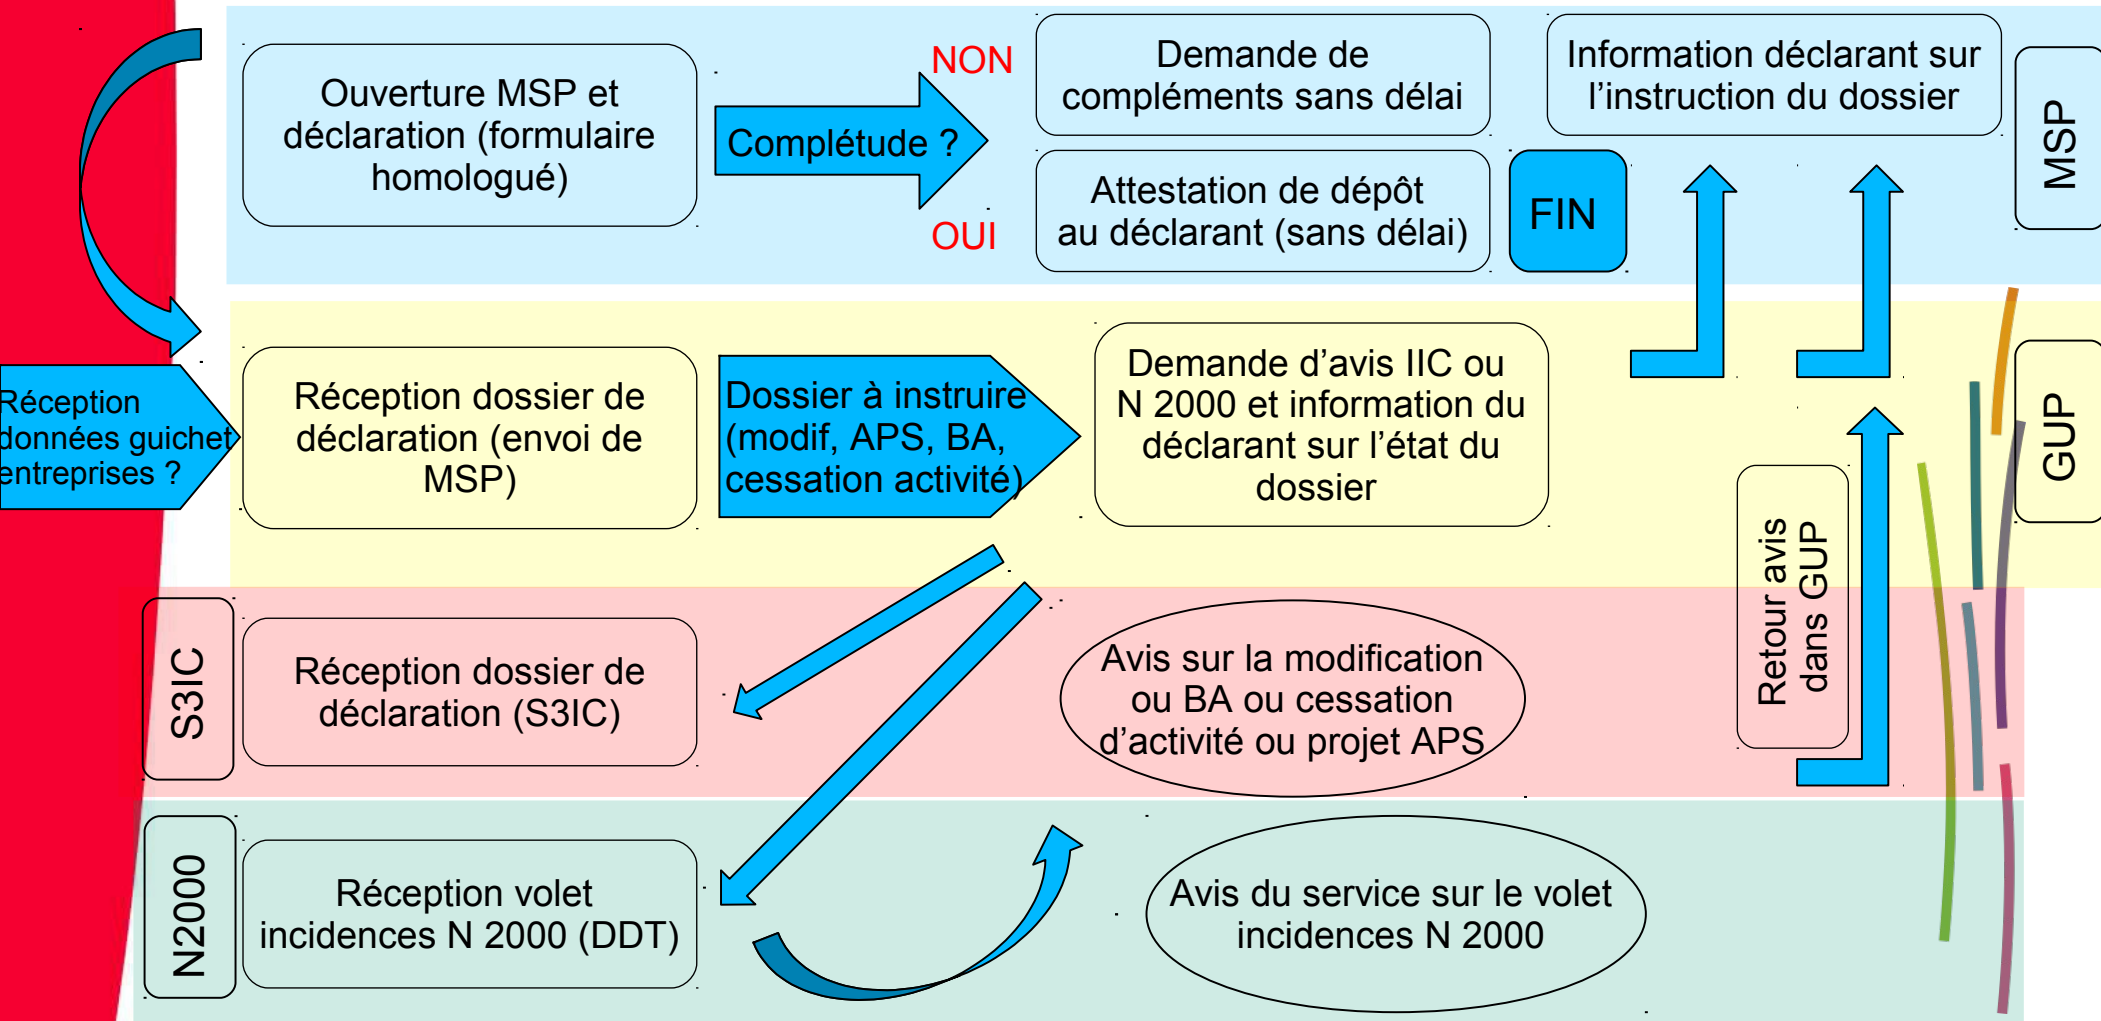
Ouverture MSP et déclaration (formulaire homologué)

Complétude ?

NON

OUI

Demande de compléments sans délai

Attestation de dépôt au déclarant (sans délai)

FIN

Information déclarant sur l'instruction du dossier

MSP

Réception données guichet entreprises ?

Réception dossier de déclaration (envoi de MSP)

Dossier à instruire (modif, APS, BA, cessation activité)

Demande d'avis IIC ou N 2000 et information du déclarant sur l'état du dossier

GUP

Retour avis dans GUP

S3IC

Réception dossier de déclaration (S3IC)

Avis sur la modification ou BA ou cessation d'activité ou projet APS

N2000

Réception volet incidences N 2000 (DDT)

Avis du service sur le volet incidences N 2000